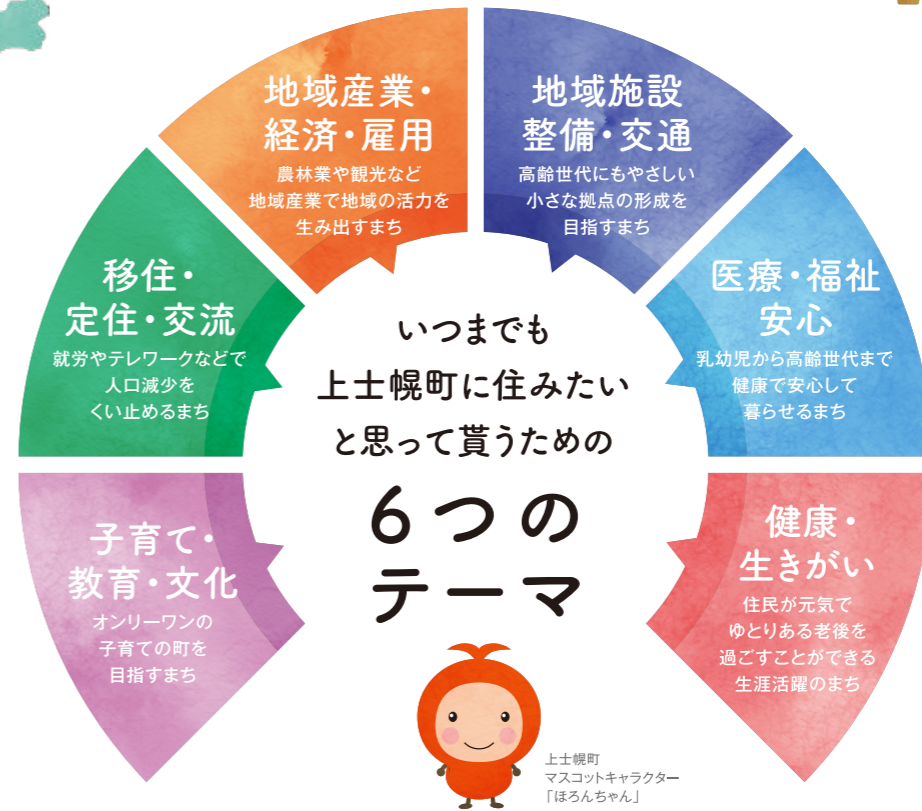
いつまでも
上士幌町に住みたい
と思って貰うための

6つの
テーマ

地域産業・
経済・雇用
農林業や観光など
地域産業で地域の活力を
生み出すまち

地域施設
整備・交通
高齢世代にもやさしい
小さな拠点の形成を
目指すまち

移住・
定住・交流
就労やテレワークなどで
人口減少を
くい止めるまち

医療・福祉
安心
乳幼児から高齢世代まで
健康で安心して
暮らせるまち

子育て・
教育・文化
オンリーワンの
子育ての町を
目指すまち

健康・
生きがい
住民が元気で
ゆとりある老後を
過ごすことができる
生涯活躍のまち

上士幌町
マスコットキャラクター
「ほろんちゃん」